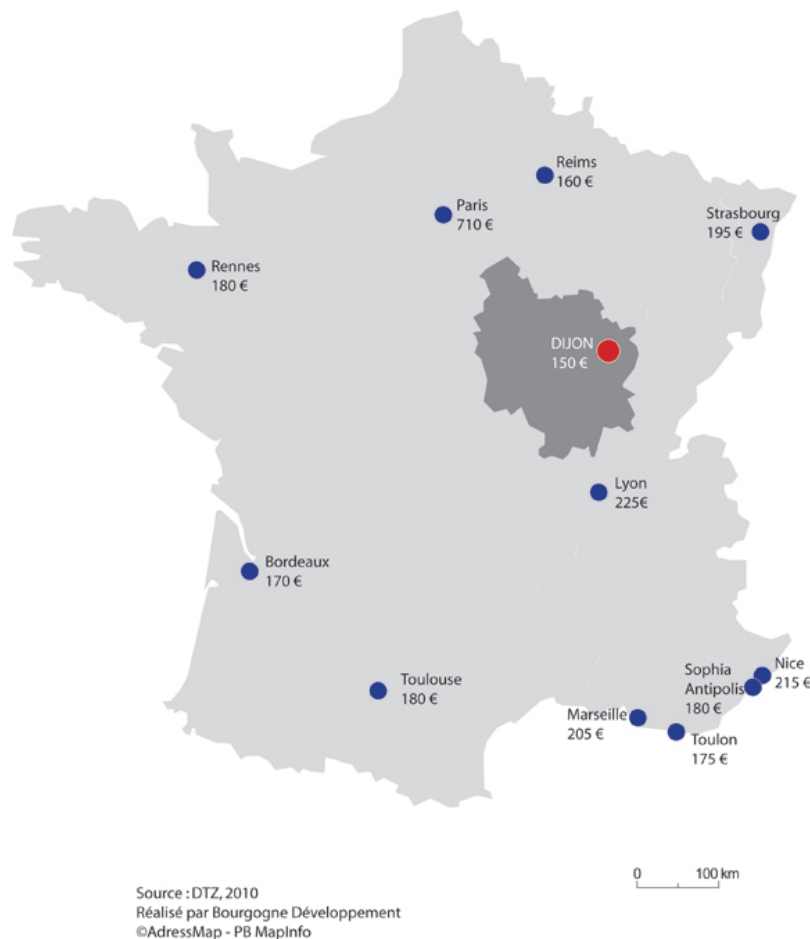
Reims
160 €

Paris
710 €

Strasbourg
195 €

Rennes
180 €

DIJON
150 €

Lyon
225€

Bordeaux
170 €

Toulouse
180 €

Sophia
Antipolis
180 €

Nice
215 €

Marseille
205 €

Toulon
175 €

0 100 km

Source : DTZ, 2010
Réalisé par Bourgogne Développement
©AdressMap - PB MapInfo